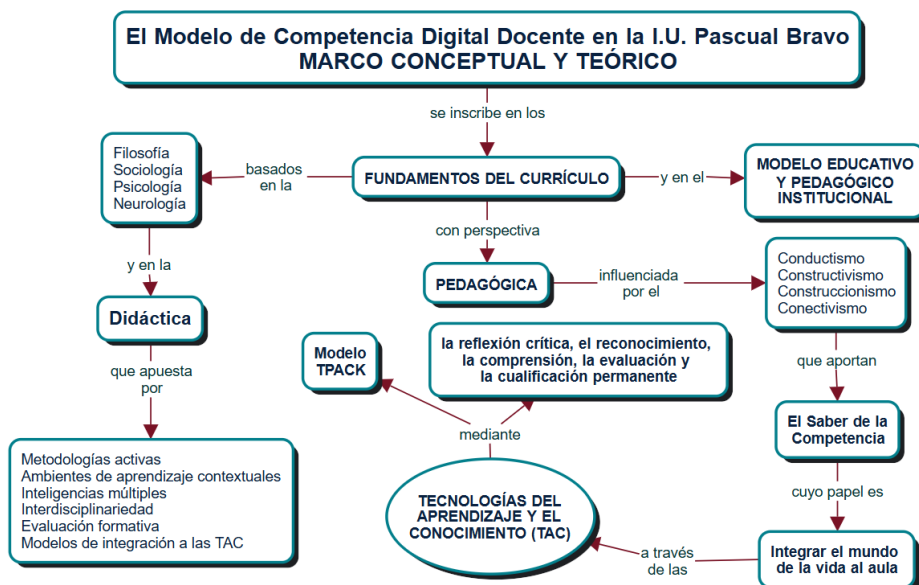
El Modelo de Competencia Digital Docente en la I.U. Pascual Bravo
MARCO CONCEPTUAL Y TEÓRICO

se inscribe en los

FUNDAMENTOS DEL CURRÍCULO

basados en la

Filosofía
Sociología
Psicología
Neurología

y en el

MODELO EDUCATIVO Y PEDAGÓGICO INSTITUCIONAL

con perspectiva

PEDAGÓGICA

influenciada por el

Conductismo
Constructivismo
Construccionismo
Conectivismo

que aportan

El Saber de la Competencia

cuyo papel es

Integrar el mundo de la vida al aula

a través de las

TECNOLOGÍAS DEL APRENDIZAJE Y EL CONOCIMIENTO (TAC)

mediante

Modelo TPACK

la reflexión crítica, el reconocimiento, la comprensión, la evaluación y la cualificación permanente

y en la

Didáctica

que apuesta por

Metodologías activas
Ambientes de aprendizaje contextuales
Inteligencias múltiples
Interdisciplinariedad
Evaluación formativa
Modelos de integración a las TAC